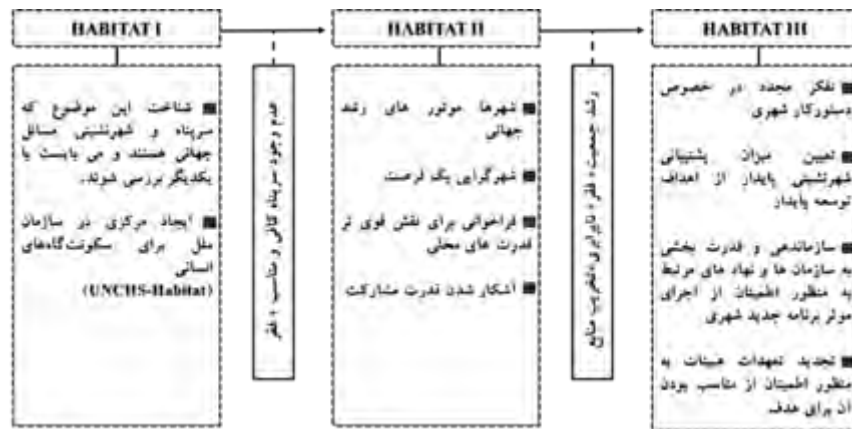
HABITAT I

■ شناخت این موضوع که سرپناه و شهرنشینی مسائل جهانی هستند و می بایست با یکدیگر بررسی شوند.

■ ایجاد مرکزی در سازمان ملل برای سکونت‌گاه‌های انسانی (UNCHS-Habitat)

عدم وجود سرپناه کافی و مناسب + فقر

HABITAT II

■ شهرها موتور های رشد جهانی

■ شهرگرایی یک فرصت

■ فراخوانی برای نقش قوی تر قدرت های محلی

■ آشکار شدن قدرت مشارکت

رشد جمعیت + فقر + نابرابری + تخریب منابع

HABITAT III

■ تفکر مجدد در خصوص دستورکار شهری

■ تعیین میزان پشتیبانی شهرنشینی پایدار از اهداف توسعه پایدار

■ سازماندهی و قدرت بخشی به سازمان ها و نهاد های مرتبط به منظور اطمینان از اجرای موثر برنامه جدید شهری

■ تجدید تعهدات هیئات به منظور اطمینان از مناسب بودن آن برای هدف.